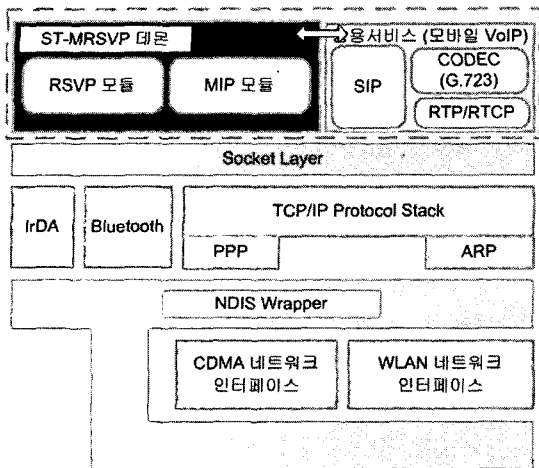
ST-MRSVP 데몬

RSVP 모듈

MIP 모듈

용서비스 (모바일 VoIP)

SIP

CODEC (G.723)

RTP/RTCP

Socket Layer

IrDA

Bluetooth

TCP/IP Protocol Stack

PPP

ARP

NDIS Wrapper

CDMA 네트워크 인터페이스

WLAN 네트워크 인터페이스